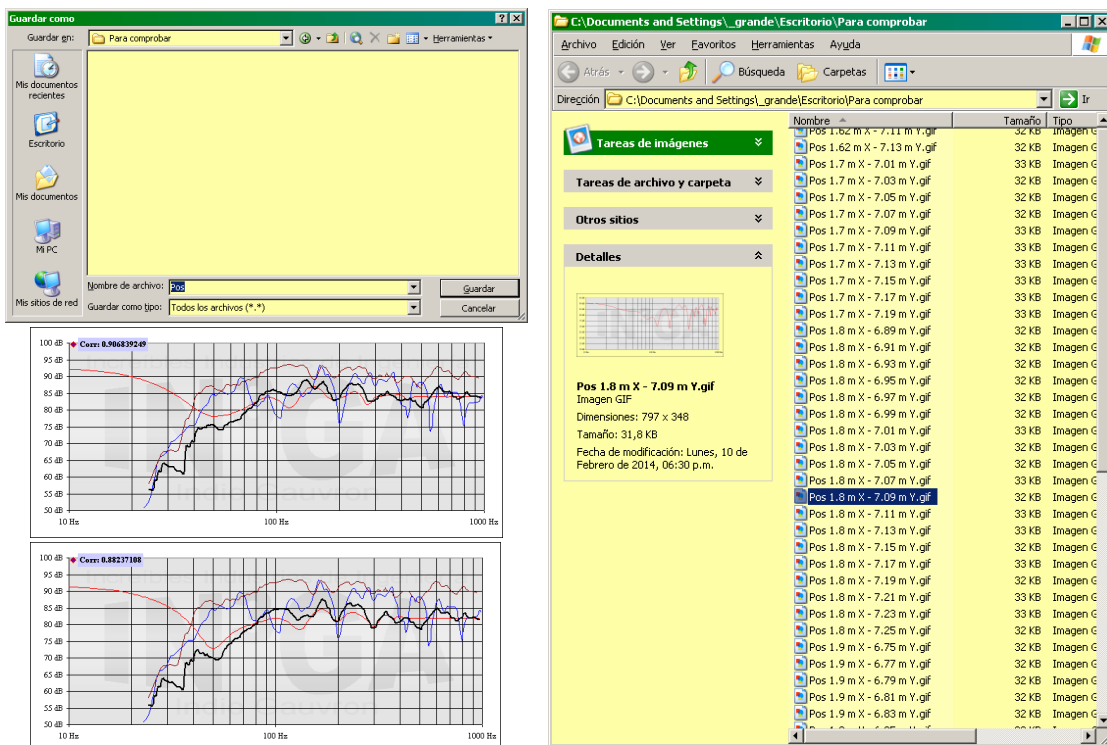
Guardar como
? X
Guardar en: Para comprobar
Herramientas
Mis documentos recientes
Escritorio
Mis documentos
Mi PC
Mis sitios de red
Nombre de archivo: Pos
Guardar como tipo: Todos los archivos (*.*)
Guardar
Cancelar

Corr: 0.906839249
100 dB
95 dB
90 dB
85 dB
80 dB
75 dB
70 dB
65 dB
60 dB
55 dB
50 dB
10 Hz
100 Hz
1000 Hz

Corr: 0.88237108
100 dB
95 dB
90 dB
85 dB
80 dB
75 dB
70 dB
65 dB
60 dB
55 dB
50 dB
10 Hz
100 Hz
1000 Hz

C:\Documents and Settings\_grande\Escritorio\Para comprobar
Archivo Edición Ver Favoritos Herramientas Ayuda
Atrás Búsqueda Carpetas
Dirección C:\Documents and Settings\_grande\Escritorio\Para comprobar
Ir
Tareas de imágenes
Tareas de archivo y carpeta
Otros sitios
Detalles
Pos 1.8 m X - 7.09 m Y.gif
Imagen GIF
Dimensiones: 797 x 348
Tamaño: 31,8 KB
Fecha de modificación: Lunes, 10 de Febrero de 2014, 06:30 p.m.

| Nombre | Tamaño | Tipo |
|---|---|---|
| Pos 1.62 m X - 7.11 m Y.gif | 32 KB | Imagen G |
| Pos 1.62 m X - 7.13 m Y.gif | 32 KB | Imagen G |
| Pos 1.7 m X - 7.01 m Y.gif | 33 KB | Imagen G |
| Pos 1.7 m X - 7.03 m Y.gif | 32 KB | Imagen G |
| Pos 1.7 m X - 7.05 m Y.gif | 32 KB | Imagen G |
| Pos 1.7 m X - 7.07 m Y.gif | 32 KB | Imagen G |
| Pos 1.7 m X - 7.09 m Y.gif | 33 KB | Imagen G |
| Pos 1.7 m X - 7.11 m Y.gif | 33 KB | Imagen G |
| Pos 1.7 m X - 7.13 m Y.gif | 33 KB | Imagen G |
| Pos 1.7 m X - 7.15 m Y.gif | 33 KB | Imagen G |
| Pos 1.7 m X - 7.17 m Y.gif | 33 KB | Imagen G |
| Pos 1.7 m X - 7.19 m Y.gif | 33 KB | Imagen G |
| Pos 1.8 m X - 6.89 m Y.gif | 32 KB | Imagen G |
| Pos 1.8 m X - 6.91 m Y.gif | 32 KB | Imagen G |
| Pos 1.8 m X - 6.93 m Y.gif | 32 KB | Imagen G |
| Pos 1.8 m X - 6.95 m Y.gif | 32 KB | Imagen G |
| Pos 1.8 m X - 6.97 m Y.gif | 32 KB | Imagen G |
| Pos 1.8 m X - 6.99 m Y.gif | 32 KB | Imagen G |
| Pos 1.8 m X - 7.01 m Y.gif | 33 KB | Imagen G |
| Pos 1.8 m X - 7.03 m Y.gif | 32 KB | Imagen G |
| Pos 1.8 m X - 7.05 m Y.gif | 32 KB | Imagen G |
| Pos 1.8 m X - 7.07 m Y.gif | 33 KB | Imagen G |
| Pos 1.8 m X - 7.09 m Y.gif | 32 KB | Imagen G |
| Pos 1.8 m X - 7.11 m Y.gif | 32 KB | Imagen G |
| Pos 1.8 m X - 7.13 m Y.gif | 33 KB | Imagen G |
| Pos 1.8 m X - 7.15 m Y.gif | 32 KB | Imagen G |
| Pos 1.8 m X - 7.17 m Y.gif | 33 KB | Imagen G |
| Pos 1.8 m X - 7.19 m Y.gif | 32 KB | Imagen G |
| Pos 1.8 m X - 7.21 m Y.gif | 32 KB | Imagen G |
| Pos 1.8 m X - 7.23 m Y.gif | 33 KB | Imagen G |
| Pos 1.8 m X - 7.25 m Y.gif | 32 KB | Imagen G |
| Pos 1.9 m X - 6.75 m Y.gif | 32 KB | Imagen G |
| Pos 1.9 m X - 6.77 m Y.gif | 32 KB | Imagen G |
| Pos 1.9 m X - 6.79 m Y.gif | 32 KB | Imagen G |
| Pos 1.9 m X - 6.81 m Y.gif | 32 KB | Imagen G |
| Pos 1.9 m X - 6.83 m Y.gif | 32 KB | Imagen G |